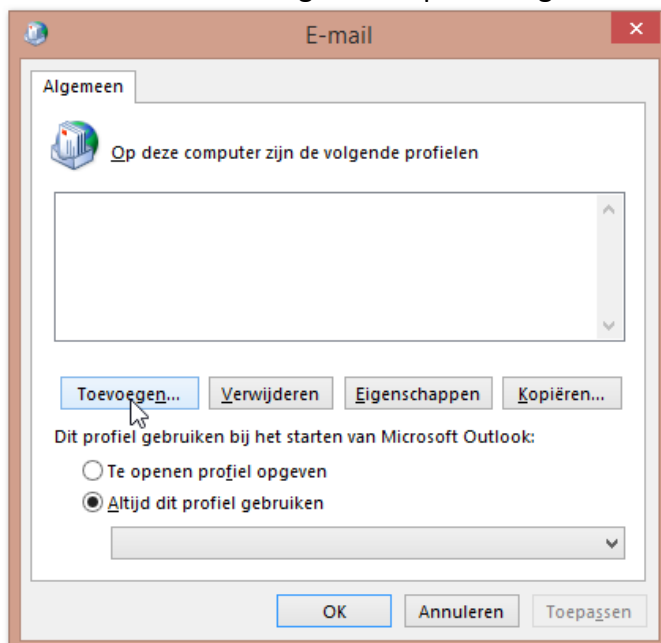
E-mail

Algemeen

Op deze computer zijn de volgende profielen

Toevoegen...
Verwijderen
Eigenschappen
Kopiëren...

Dit profiel gebruiken bij het starten van Microsoft Outlook:

Te openen profiel opgeven
Altijd dit profiel gebruiken

OK
Annuleren
Toepassen